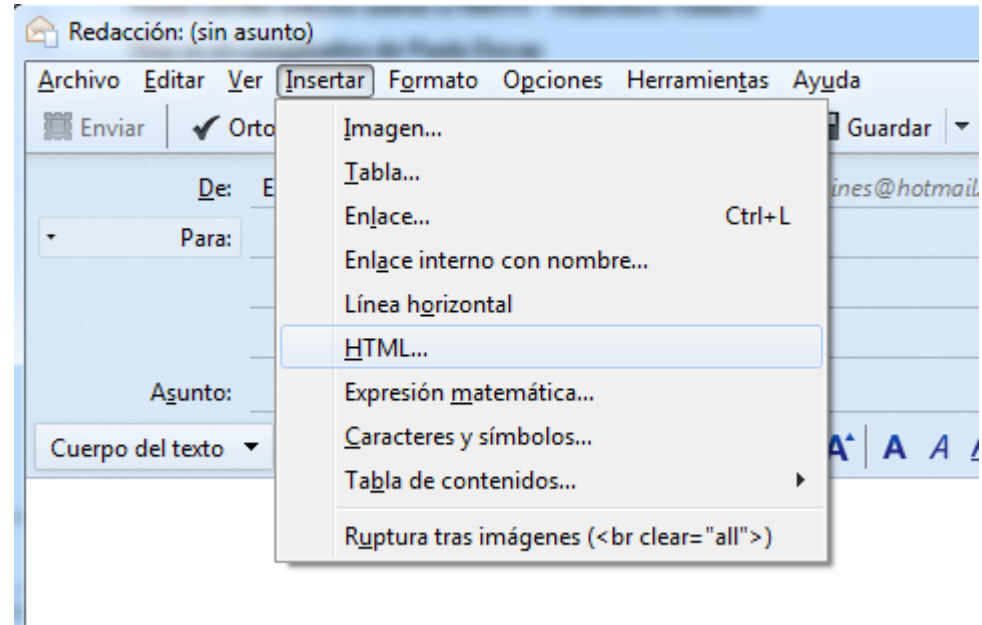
Redacción: (sin asunto)

Archivo Editar Ver Insertar Formato Opciones Herramientas Ayuda

Enviar Orto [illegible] Guardar

De: E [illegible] ines@hotmail.

Para:

Asunto:

Cuerpo del texto

Imagen...
Tabla...
Enlace... Ctrl+L
Enlace interno con nombre...
Línea horizontal
HTML...
Expresión matemática...
Caracteres y símbolos...
Tabla de contenidos...
Ruptura tras imágenes (<br clear="all">)